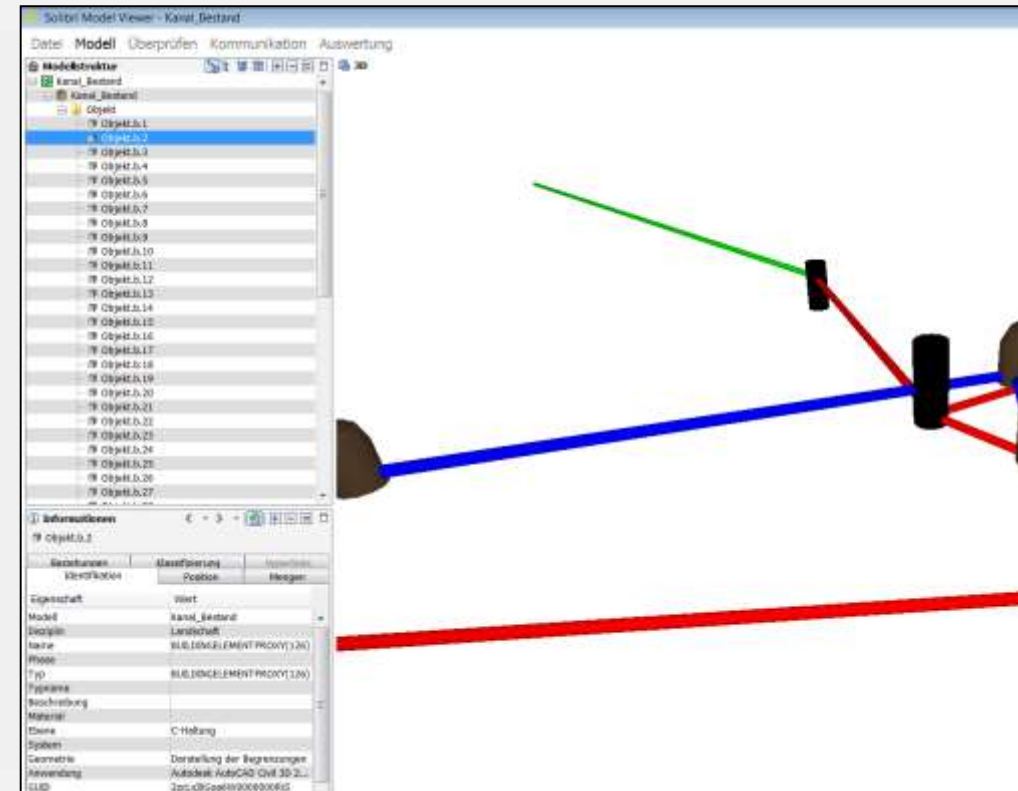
Solibri Model Viewer - Kanal_Bestand

Datei Modell Überprüfen Kommunikation Auswertung

Modellstruktur

3D

Kanal_Bestand
Kanal_Bestand
Objekt
Objekt.b.1
Objekt.b.2
Objekt.b.3
Objekt.b.4
Objekt.b.5
Objekt.b.6
Objekt.b.7
Objekt.b.8
Objekt.b.9
Objekt.b.10
Objekt.b.11
Objekt.b.12
Objekt.b.13
Objekt.b.14
Objekt.b.15
Objekt.b.16
Objekt.b.17
Objekt.b.18
Objekt.b.19
Objekt.b.20
Objekt.b.21
Objekt.b.22
Objekt.b.23
Objekt.b.24
Objekt.b.25
Objekt.b.26
Objekt.b.27

Informationen

Objekt.b.2

Beziehungen | Klassifizierung | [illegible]
Identifikation | Position | Mengen

| Eigenschaft | Wert |
|---|---|
| Modell | Kanal_Bestand |
| Disziplin | Landschaft |
| Name | BUILDINGELEMENTPROXY(126) |
| Phase | |
| Typ | BUILDINGELEMENTPROXY(126) |
| Typname | |
| Beschreibung | |
| Material | |
| Ebene | C-Haltung |
| System | |
| Geometrie | Darstellung der Begrenzungen |
| Anwendung | Autodesk AutoCAD Civil 3D 2... |
| GUID | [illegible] |